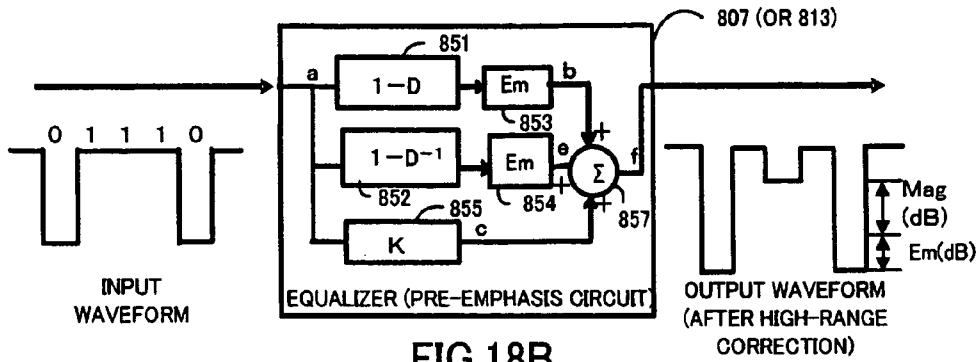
807 (OR 813)

851

a

$1-D$

Em

b

853

$1-D^{-1}$

Em

e

$\Sigma$

f

852

854

855

857

K

c

0 1 1 1 0

INPUT WAVEFORM

EQUALIZER (PRE-EMPHASIS CIRCUIT)

Mag (dB)

Em(dB)

OUTPUT WAVEFORM (AFTER HIGH-RANGE CORRECTION)

FIG.18B